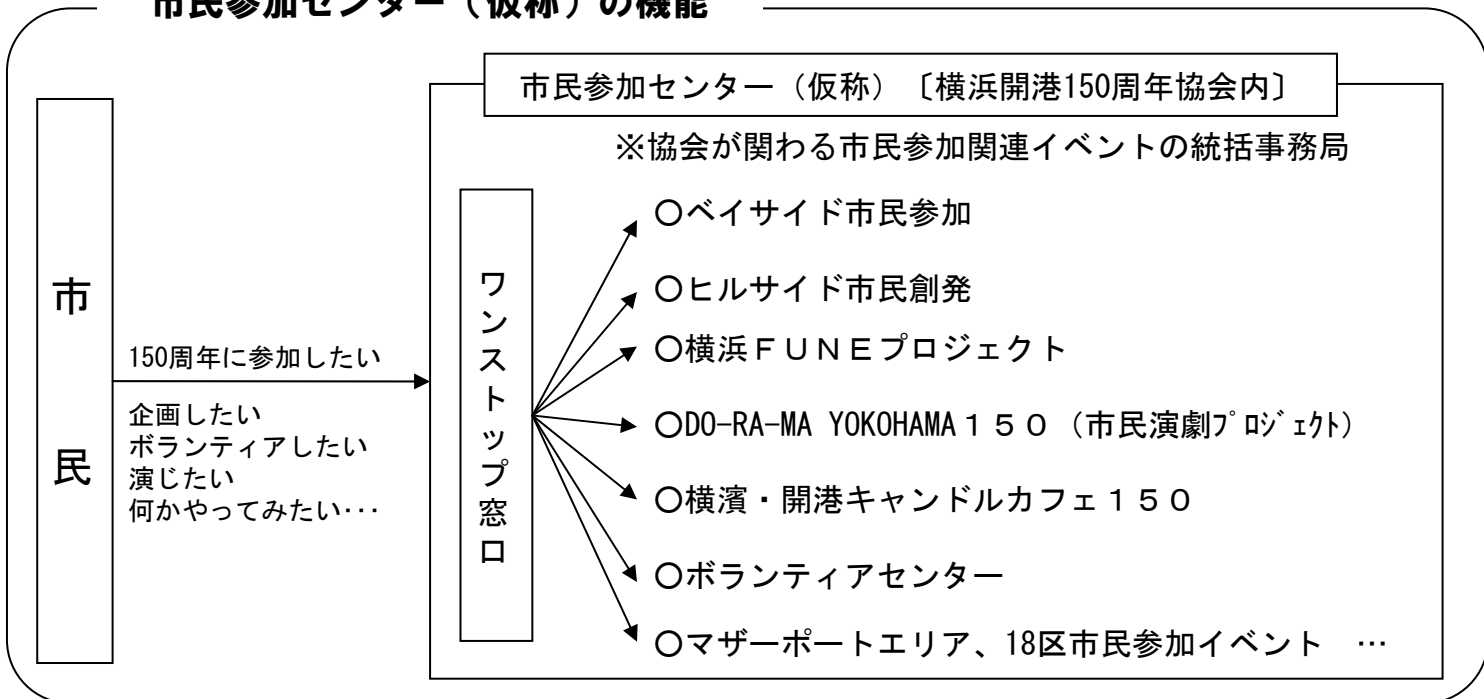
市民参加センター（仮称）の機能

市民参加センター（仮称）〔横浜開港150周年協会内〕

※協会が関わる市民参加関連イベントの統括事務局

市民

150周年に参加したい

企画したい
ボランティアしたい
演じたい
何かやってみたい･･･

ワンストップ窓口

○ベイサイド市民参加
○ヒルサイド市民創発
○横浜ＦＵＮＥプロジェクト
○DO-RA-MA YOKOHAMA１５０（市民演劇ﾌﾟﾛｼﾞｪｸﾄ）
○横濱・開港キャンドルカフェ１５０
○ボランティアセンター
○マザーポートエリア、18区市民参加イベント　…